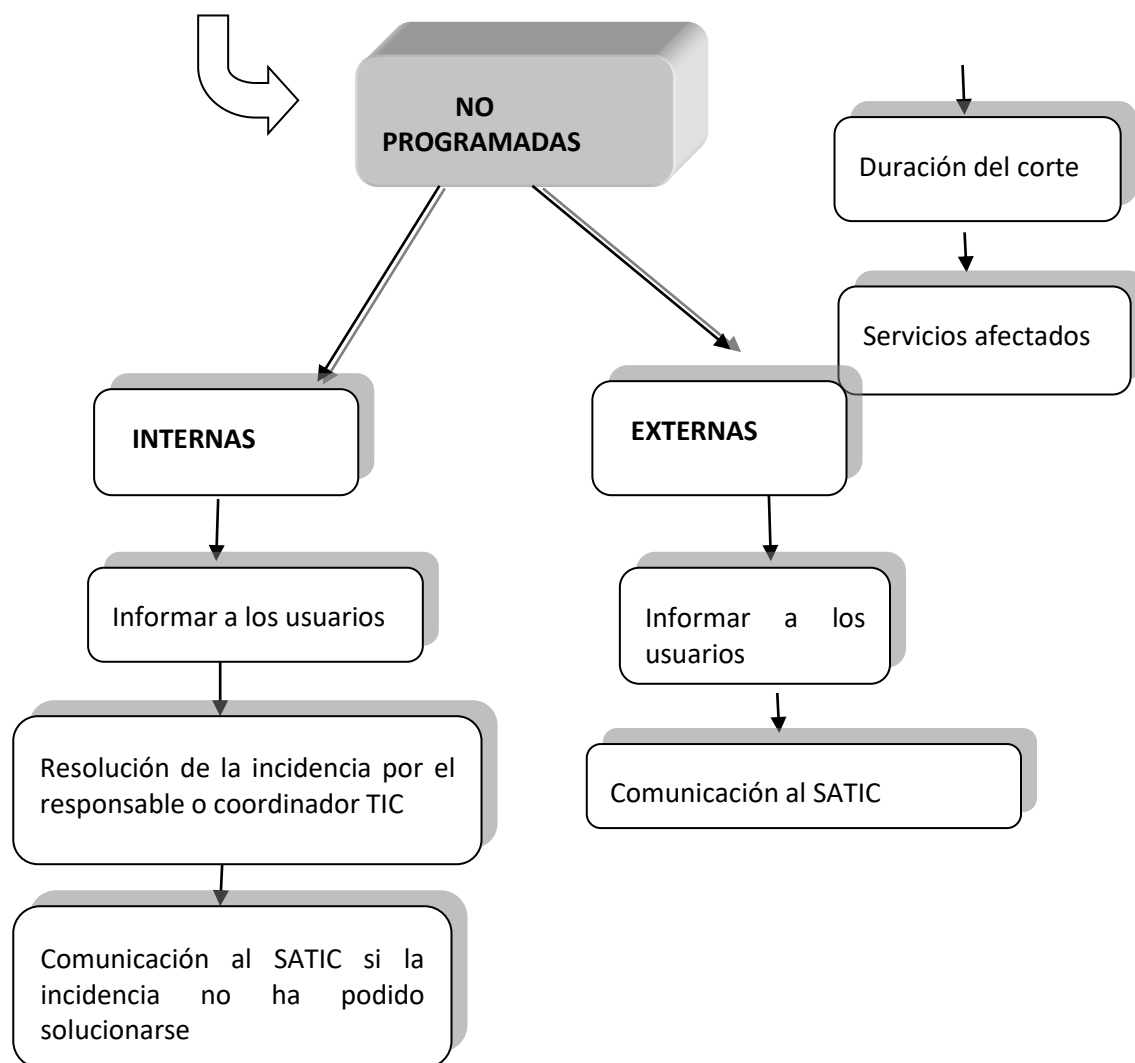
NO PROGRAMADAS

Duración del corte

Servicios afectados

INTERNAS

EXTERNAS

Informar a los usuarios

Informar a los usuarios

Resolución de la incidencia por el responsable o coordinador TIC

Comunicación al SATIC

Comunicación al SATIC si la incidencia no ha podido solucionarse